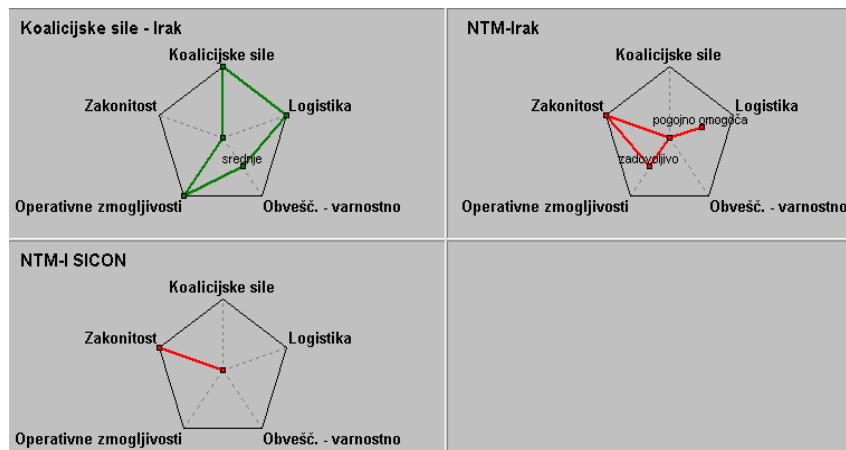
Koalicijske sile - Irak

Koalicijske sile
Zakonitost
Logistika
srednje
Operativne zmogljivosti
Obvešč. - varnostno

NTM-Irak

Koalicijske sile
Zakonitost
Logistika
pogojno omogoča
zadovoljivo
Operativne zmogljivosti
Obvešč. - varnostno

NTM-I SICON

Koalicijske sile
Zakonitost
Logistika
Operativne zmogljivosti
Obvešč. - varnostno